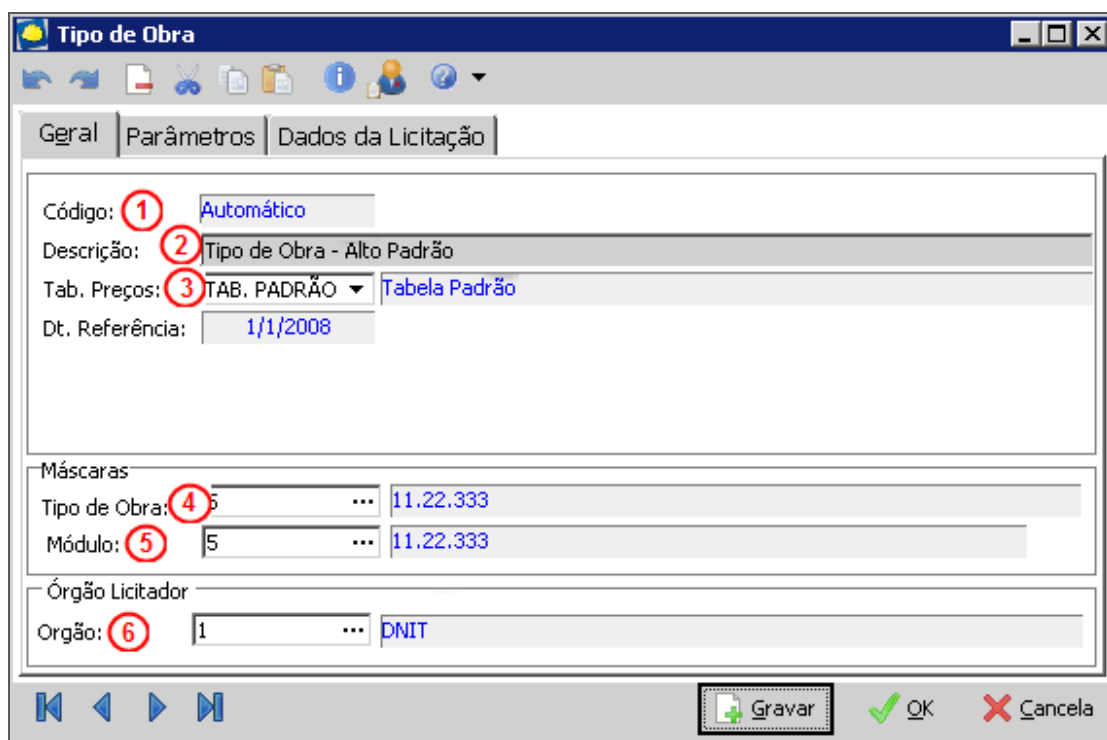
Tipo de Obra

Geral | Parâmetros | Dados da Licitação

Código: 1 Automático
Descrição: 2 Tipo de Obra - Alto Padrão
Tab. Preços: 3 TAB. PADRÃO Tabela Padrão
Dt. Referência: 1/1/2008

Máscaras
Tipo de Obra: 4 5 ... 11.22.333
Módulo: 5 5 ... 11.22.333

Órgão Licitador
Orgão: 6 1 ... DNIT

Gravar OK Cancela